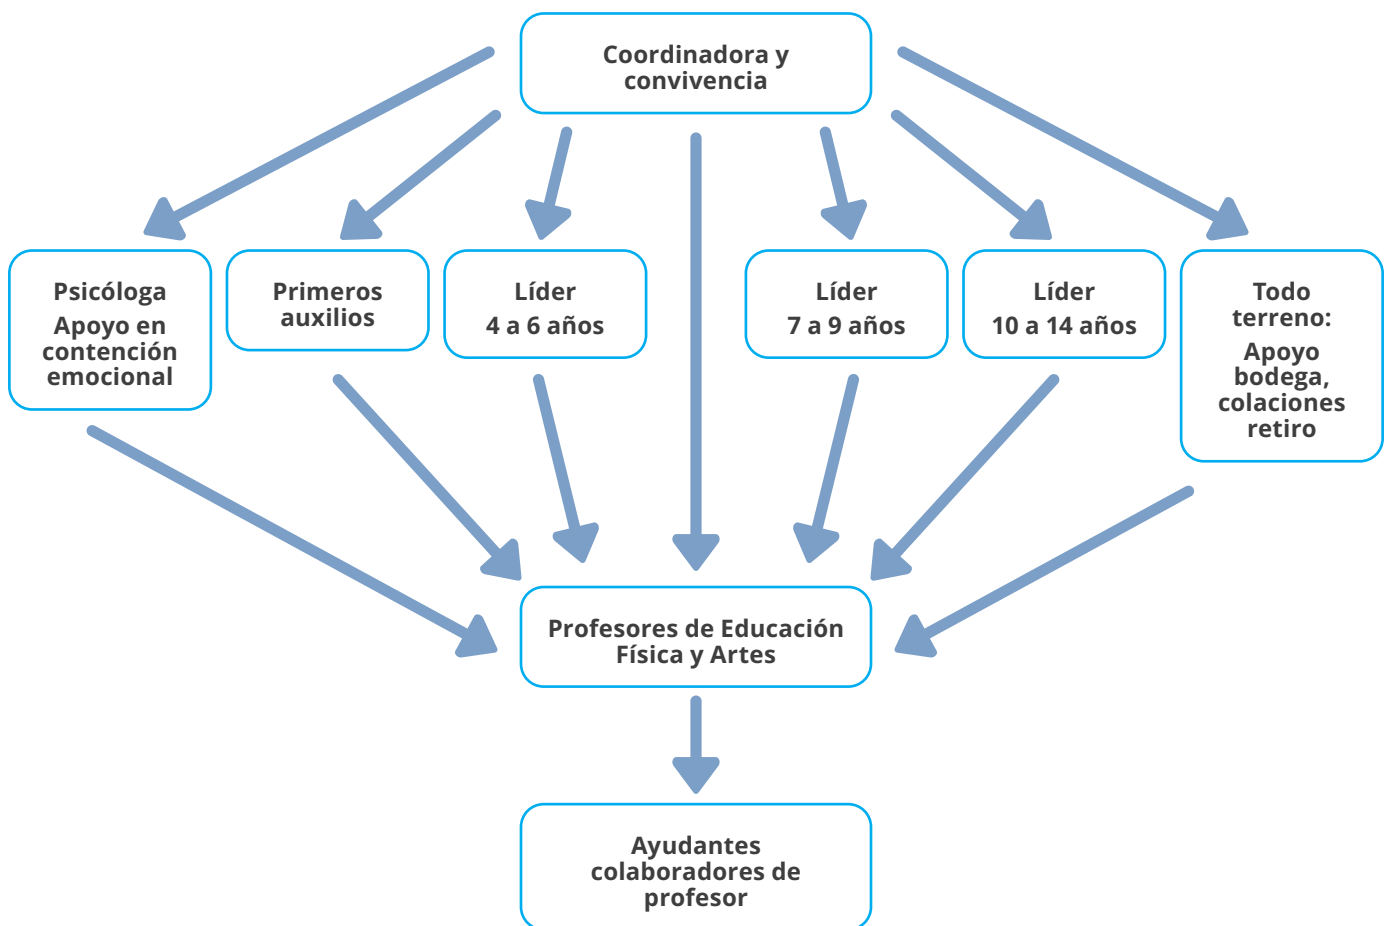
Coordinadora y convivencia

Psicóloga
Apoyo en contención emocional

Primeros auxilios

Líder
4 a 6 años

Líder
7 a 9 años

Líder
10 a 14 años

Todo terreno:
Apoyo bodega, colaciones retiro

Profesores de Educación Física y Artes

Ayudantes colaboradores de profesor